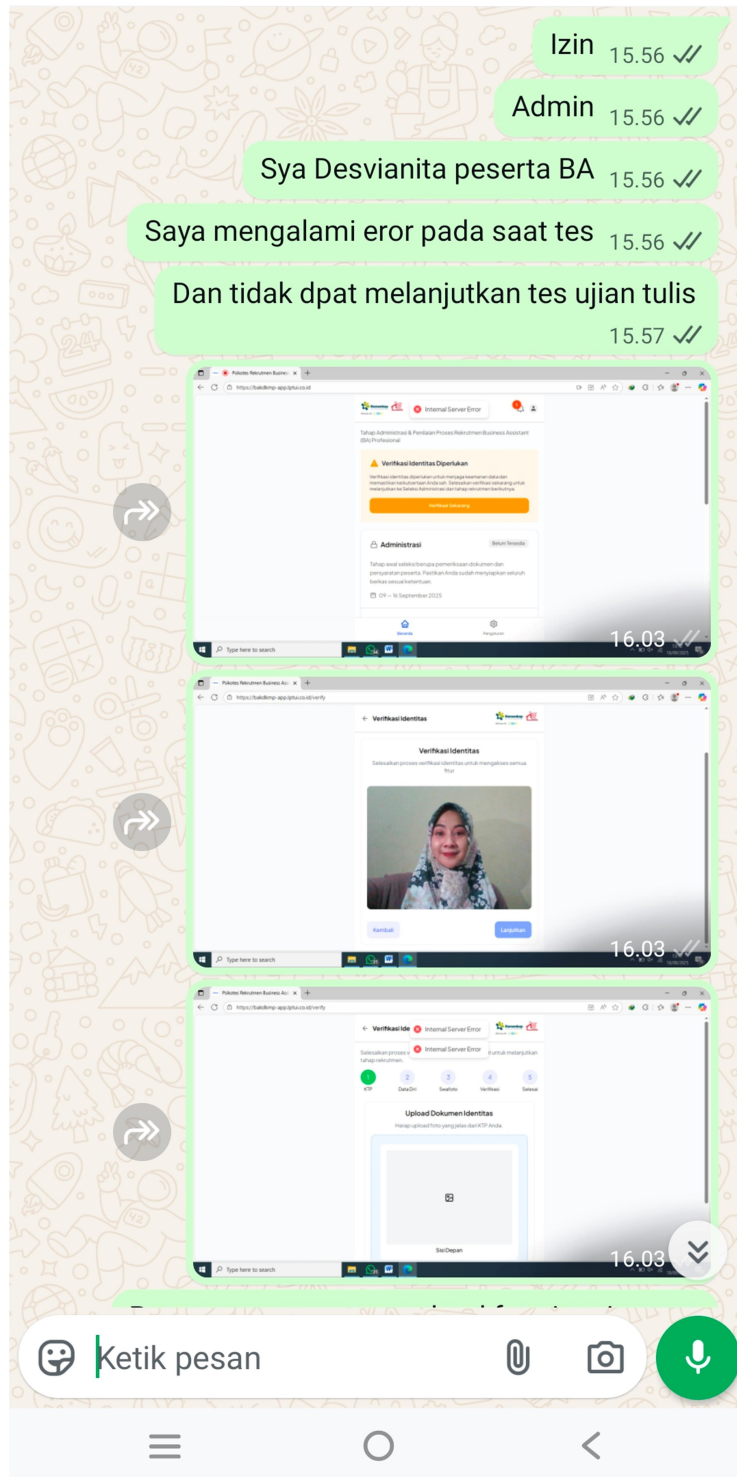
Izin 15.56

Admin 15.56

Sya Desvianita peserta BA 15.56

Saya mengalami eror pada saat tes 15.56

Dan tidak dpat melanjutkan tes ujian tulis 15.57

Pokotes Rekrutmen Business Assistant
https://bakdlemp-app.iptui.co.id
Internal Server Error
Tahap Administrasi & Penilaian Proses Rekrutmen Business Assistant (BA) Profesional
Verifikasi Identitas Diperlukan
Verifikasi identitas diperlukan untuk menjaga keamanan data dan memastikan keabsahan Anda. Selesaikan verifikasi sekarang untuk melanjutkan ke Seleksi Administrasi dan tahap rekrutmen berikutnya.
Verifikasi Sekarang
Administrasi
Belum Tersedia
Tahap awal seleksi berupa pemeriksaan dokumen dan persyaratan peserta. Pastikan Anda sudah menyiapkan seluruh berkas sesuai ketentuan.
09 — 16 September 2025
Beranda
Pengaturan
Type here to search
16.03

Pokotes Rekrutmen Business Assistant
https://bakdlemp-app.iptui.co.id/verify
Verifikasi Identitas
Verifikasi Identitas
Selesaikan proses verifikasi identitas untuk mengakses semua fitur
Kembali
Lanjutkan
Type here to search
16.03

Pokotes Rekrutmen Business Assistant
https://bakdlemp-app.iptui.co.id/verify
Verifikasi Ide
Internal Server Error
Internal Server Error
Selesaikan proses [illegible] untuk melanjutkan tahap rekrutmen.
1 KTP
2 Data Diri
3 Swafoto
4 Verifikasi
5 Selesai
Upload Dokumen Identitas
Harap upload foto yang jelas dari KTP Anda
Sisi Depan
Type here to search
16.03

Ketik pesan